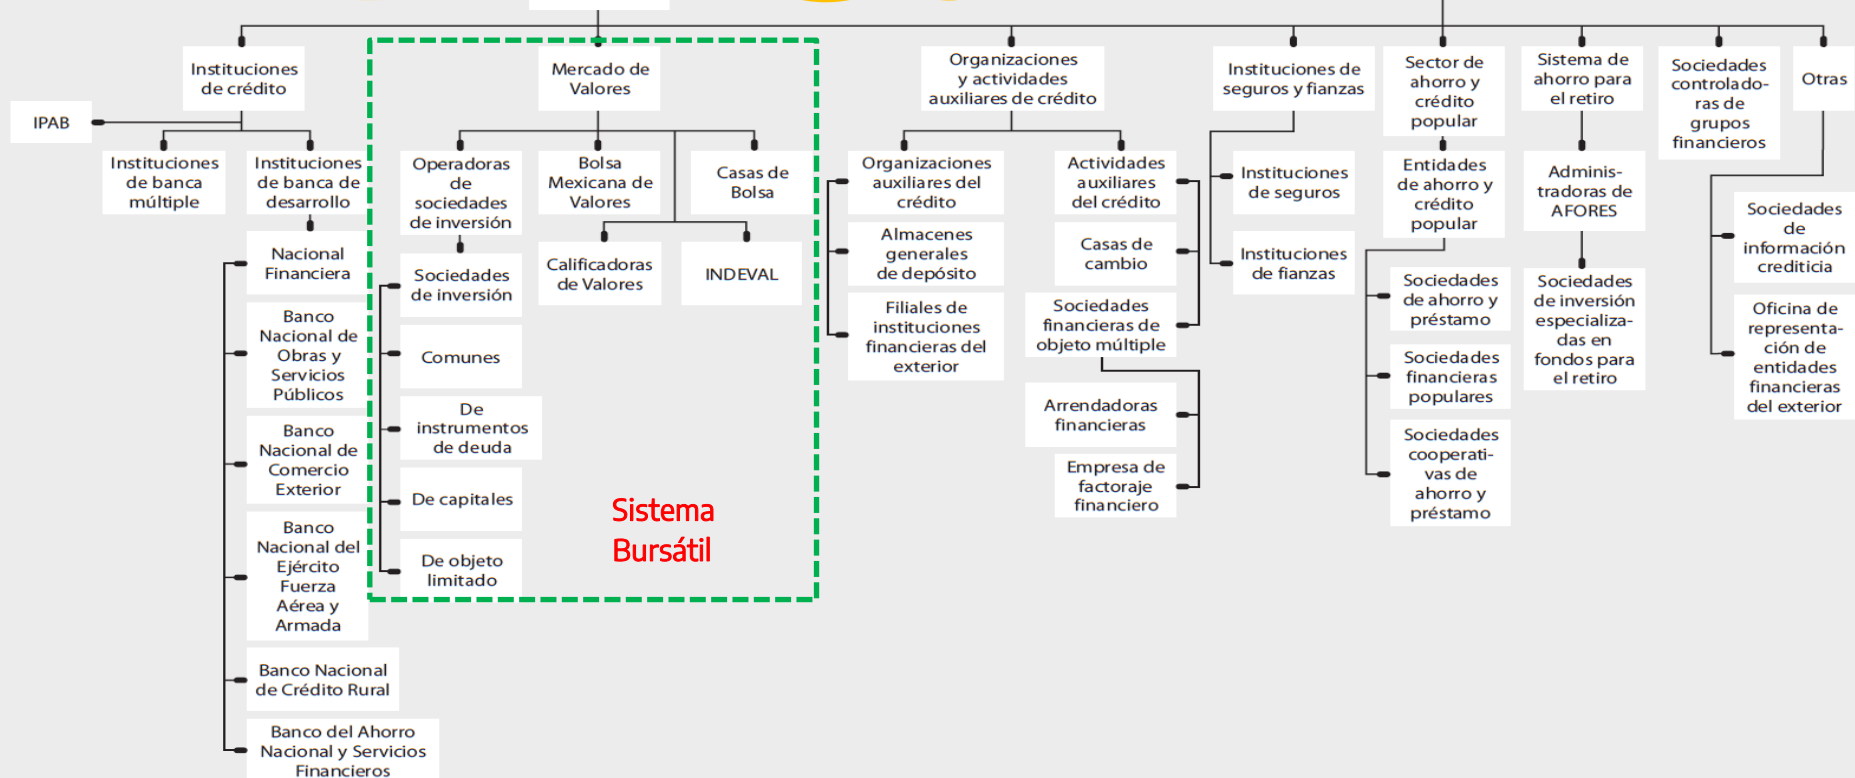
Instituciones de crédito

IPAB

Instituciones de banca múltiple

Instituciones de banca de desarrollo

Nacional Financiera

Banco Nacional de Obras y Servicios Públicos

Banco Nacional de Comercio Exterior

Banco Nacional del Ejército Fuerza Aérea y Armada

Banco Nacional de Crédito Rural

Banco del Ahorro Nacional y Servicios Financieros

Mercado de Valores

Operadoras de sociedades de inversión

Bolsa Mexicana de Valores

Casas de Bolsa

Sociedades de inversión

Calificadoras de Valores

INDEVAL

Comunes

De instrumentos de deuda

De capitales

De objeto limitado

Sistema Bursátil

Organizaciones y actividades auxiliares de crédito

Organizaciones auxiliares del crédito

Almacenes generales de depósito

Filiales de instituciones financieras del exterior

Actividades auxiliares del crédito

Casas de cambio

Sociedades financieras de objeto múltiple

Arrendadoras financieras

Empresa de factoraje financiero

Instituciones de seguros y fianzas

Instituciones de seguros

Instituciones de fianzas

Sector de ahorro y crédito popular

Entidades de ahorro y crédito popular

Sociedades de ahorro y préstamo

Sociedades financieras populares

Sociedades cooperativas de ahorro y préstamo

Sistema de ahorro para el retiro

Administradoras de AFORES

Sociedades de inversión especializadas en fondos para el retiro

Sociedades controladoras de grupos financieros

Otras

Sociedades de información crediticia

Oficina de representación de entidades financieras del exterior